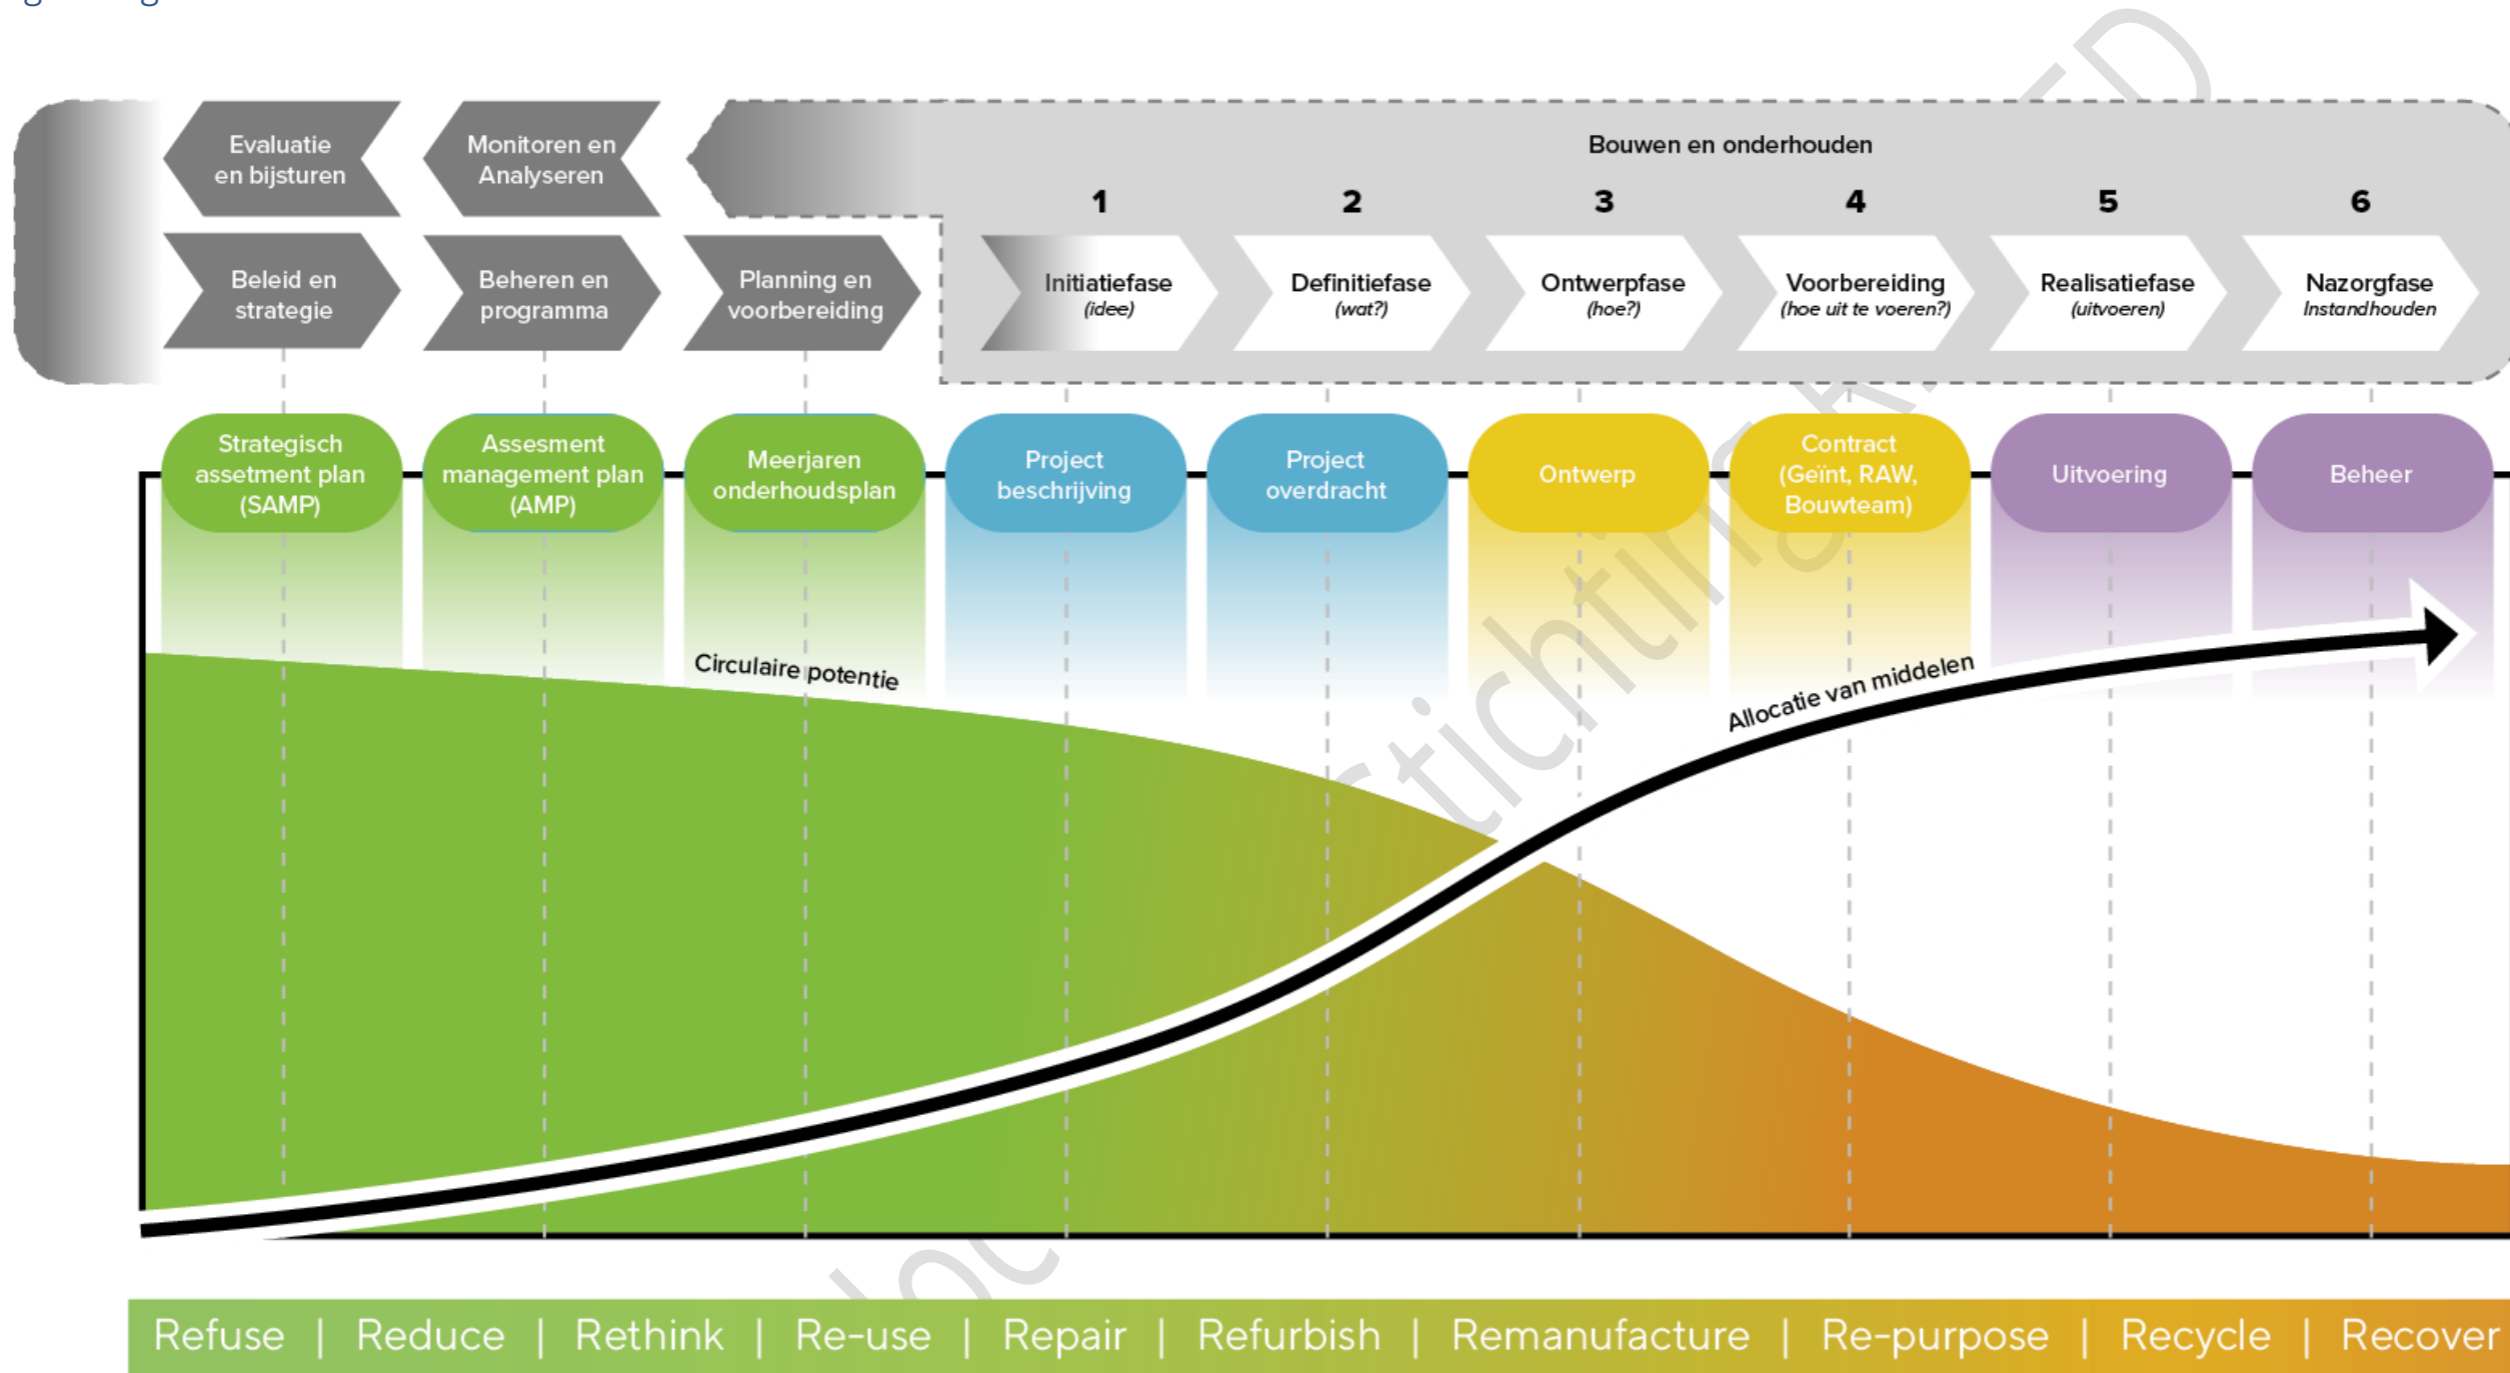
Evaluatie en bijsturen

Monitoren en Analyseren

Bouwen en onderhouden

Beleid en strategie

Beheren en programma

Planning en voorbereiding

1
Initiatiefase
(idee)

2
Definitiefase
(wat?)

3
Ontwerpfase
(hoe?)

4
Voorbereiding
(hoe uit te voeren?)

5
Realisatiefase
(uitvoeren)

6
Nazorgfase
Instandhouden

Strategisch assetment plan (SAMP)

Assesment management plan (AMP)

Meerjaren onderhoudsplan

Project beschrijving

Project overdracht

Ontwerp

Contract (Geïnt, RAW, Bouwteam)

Uitvoering

Beheer

Circulaire potentie

Allocatie van middelen

Refuse | Reduce | Rethink | Re-use | Repair | Refurbish | Remanufacture | Re-purpose | Recycle | Recover